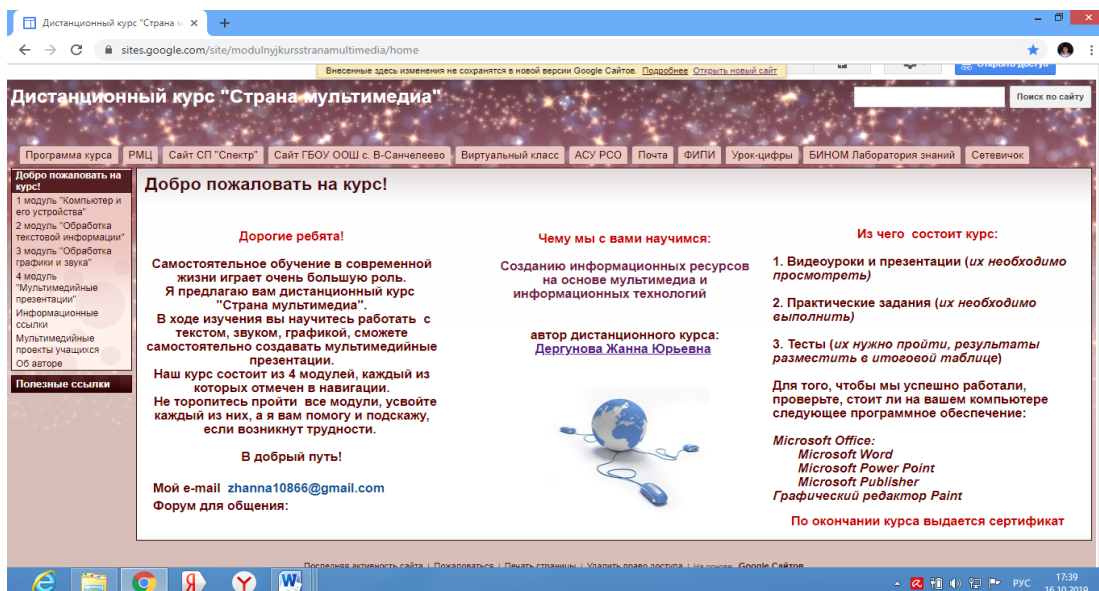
Дистанционный курс "Страна м ×

sites.google.com/site/modulnyjkursstranamultimedia/home

Внесенные здесь изменения не сохранятся в новой версии Google Сайтов. Подробнее Открыть новый сайт

Дистанционный курс "Страна мультимедиа"

Поиск по сайту

Программа курса | РМЦ | Сайт СП "Спектр" | Сайт ГБОУ ООШ с. В-Санчелеево | Виртуальный класс | АСУ РСО | Почта | ФИПИ | Урок-цифры | БИНОМ Лаборатория знаний | Сетевичок

Добро пожаловать на курс!
1 модуль "Компьютер и его устройства"
2 модуль "Обработка текстовой информации"
3 модуль "Обработка графики и звука"
4 модуль "Мультимедийные презентации"
Информационные ссылки
Мультимедийные проекты учащихся
Об авторе

Полезные ссылки

Добро пожаловать на курс!

Дорогие ребята!

Самостоятельное обучение в современной жизни играет очень большую роль.
Я предлагаю вам дистанционный курс "Страна мультимедиа".
В ходе изучения вы научитесь работать с текстом, звуком, графикой, сможете самостоятельно создавать мультимедийные презентации.
Наш курс состоит из 4 модулей, каждый из которых отмечен в навигации.
Не торопитесь пройти все модули, усвойте каждый из них, а я вам помогу и подскажу, если возникнут трудности.

В добрый путь!

Мой e-mail zhanna10866@gmail.com
Форум для общения:

Чему мы с вами научимся:

Созданию информационных ресурсов на основе мультимедиа и информационных технологий

автор дистанционного курса:
Дергунова Жанна Юрьевна

Из чего состоит курс:

1. Видеоуроки и презентации (их необходимо просмотреть)

2. Практические задания (их необходимо выполнить)

3. Тесты (их нужно пройти, результаты разместить в итоговой таблице)

Для того, чтобы мы успешно работали, проверьте, стоит ли на вашем компьютере следующее программное обеспечение:

Microsoft Office:
Microsoft Word
Microsoft Power Point
Microsoft Publisher
Графический редактор Paint

По окончании курса выдается сертификат

Последняя активность сайта | Пожаловаться | Печать страницы | Удалить право доступа | На основе Google Сайтов

РУС 17:39 16.10.2019